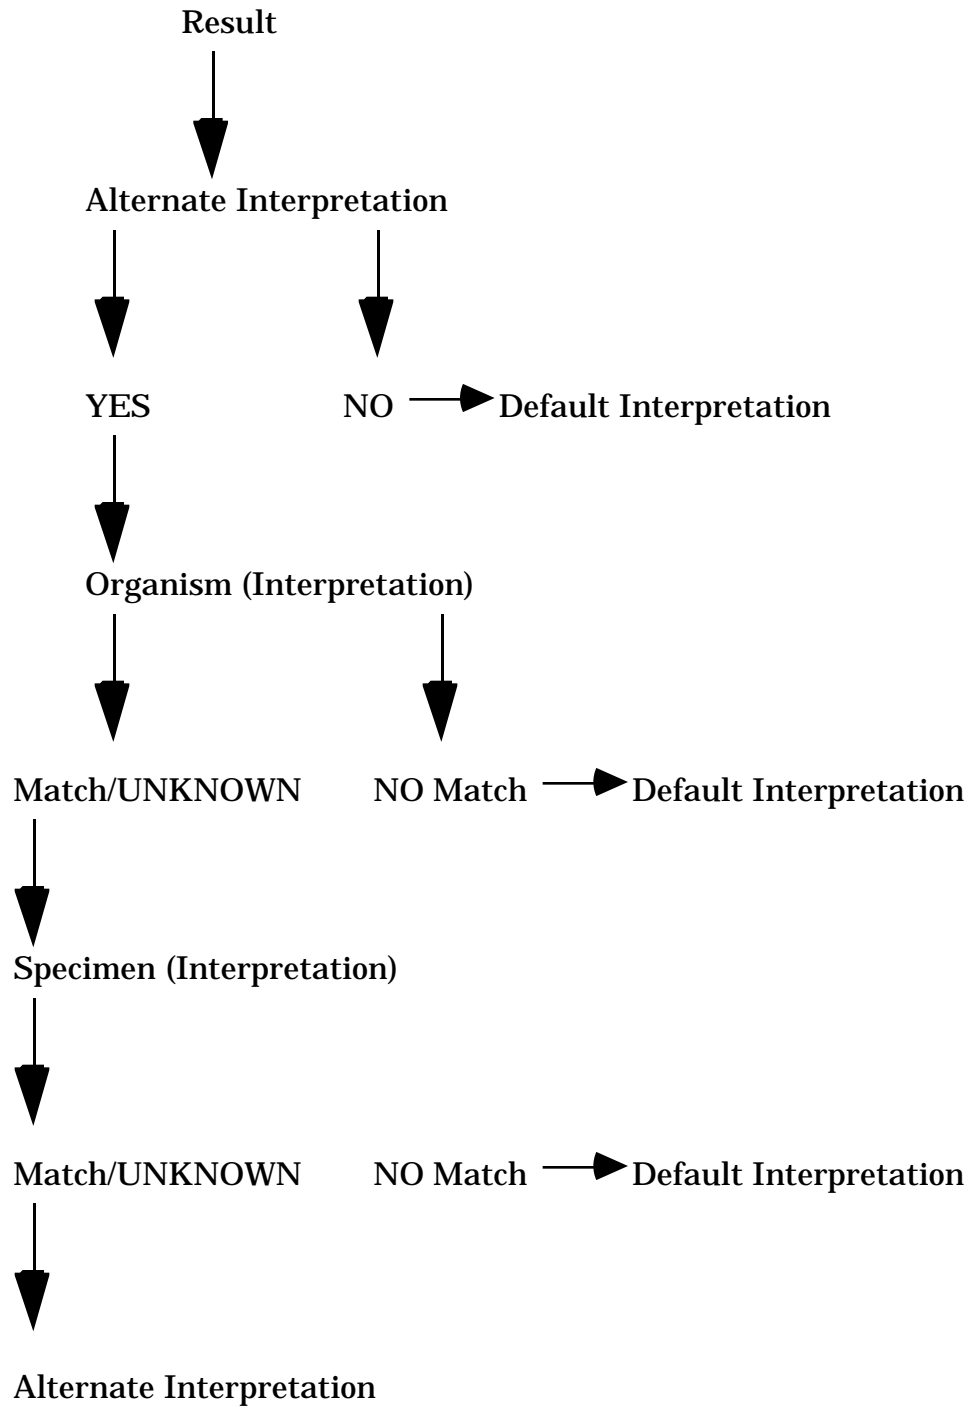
Result

Alternate Interpretation

YES NO Default Interpretation

Organism (Interpretation)

Match/UNKNOWN NO Match Default Interpretation

Specimen (Interpretation)

Match/UNKNOWN NO Match Default Interpretation

Alternate Interpretation